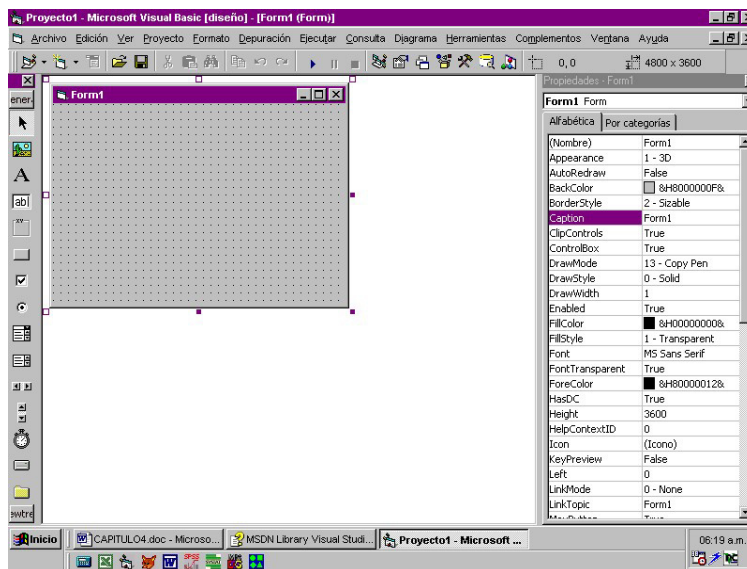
Proyecto1 - Microsoft Visual Basic [diseño] - [Form1 (Form)]

Archivo Edición Ver Proyecto Formato Depuración Ejecutar Consulta Diagrama Herramientas Complementos Ventana Ayuda

0, 0

4800 x 3600

ener

Form1

Propiedades - Form1

Form1 Form

Alfabética | Por categorías

| | |
|---|---|
| (Nombre) | Form1 |
| Appearance | 1 - 3D |
| AutoRedraw | False |
| BackColor | &H8000000F& |
| BorderStyle | 2 - Sizable |
| Caption | Form1 |
| ClipControls | True |
| ControlBox | True |
| DrawMode | 13 - Copy Pen |
| DrawStyle | 0 - Solid |
| DrawWidth | 1 |
| Enabled | True |
| FillColor | &H00000000& |
| FillStyle | 1 - Transparent |
| Font | MS Sans Serif |
| FontTransparent | True |
| ForeColor | &H80000012& |
| HasDC | True |
| Height | 3600 |
| HelpContextID | 0 |
| Icon | (Icono) |
| KeyPreview | False |
| Left | 0 |
| LinkMode | 0 - None |
| LinkTopic | Form1 |

ewtre

Inicio | CAPITULO4.doc - Microso... | MSDN Library Visual Studi... | Proyecto1 - Microsoft ...

06:19 a.m.